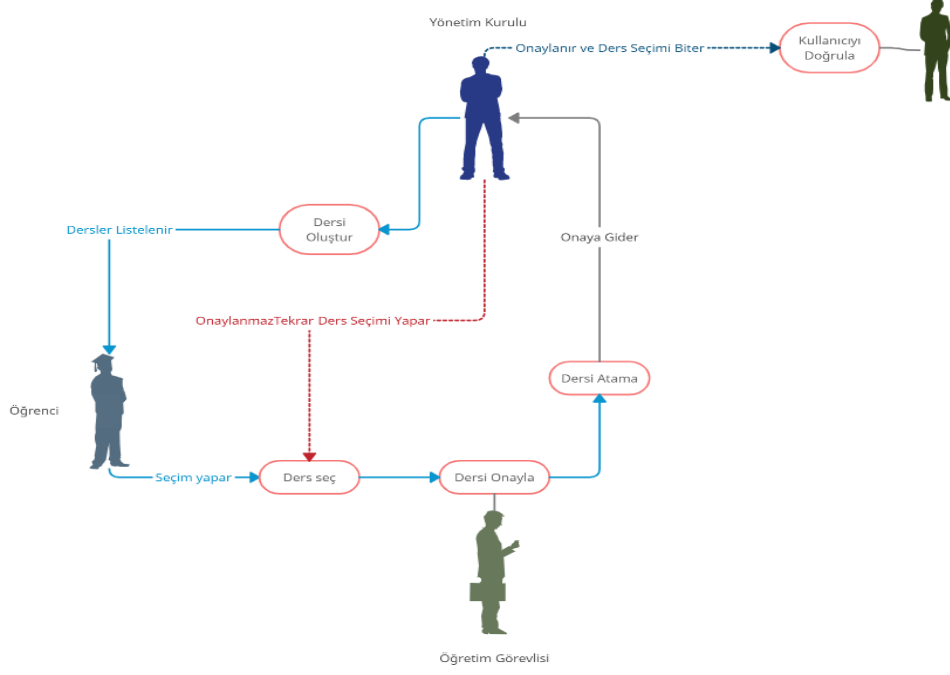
Yönetim Kurulu

Onaylanır ve Ders Seçimi Biter

Kullanıcıyı Doğrula

Dersi Oluştur

Dersler Listelenir

Onaya Gider

OnaylanmazTekrar Ders Seçimi Yapar

Dersi Atama

Öğrenci

Seçim yapar

Ders seç

Dersi Onayla

Öğretim Görevlisi